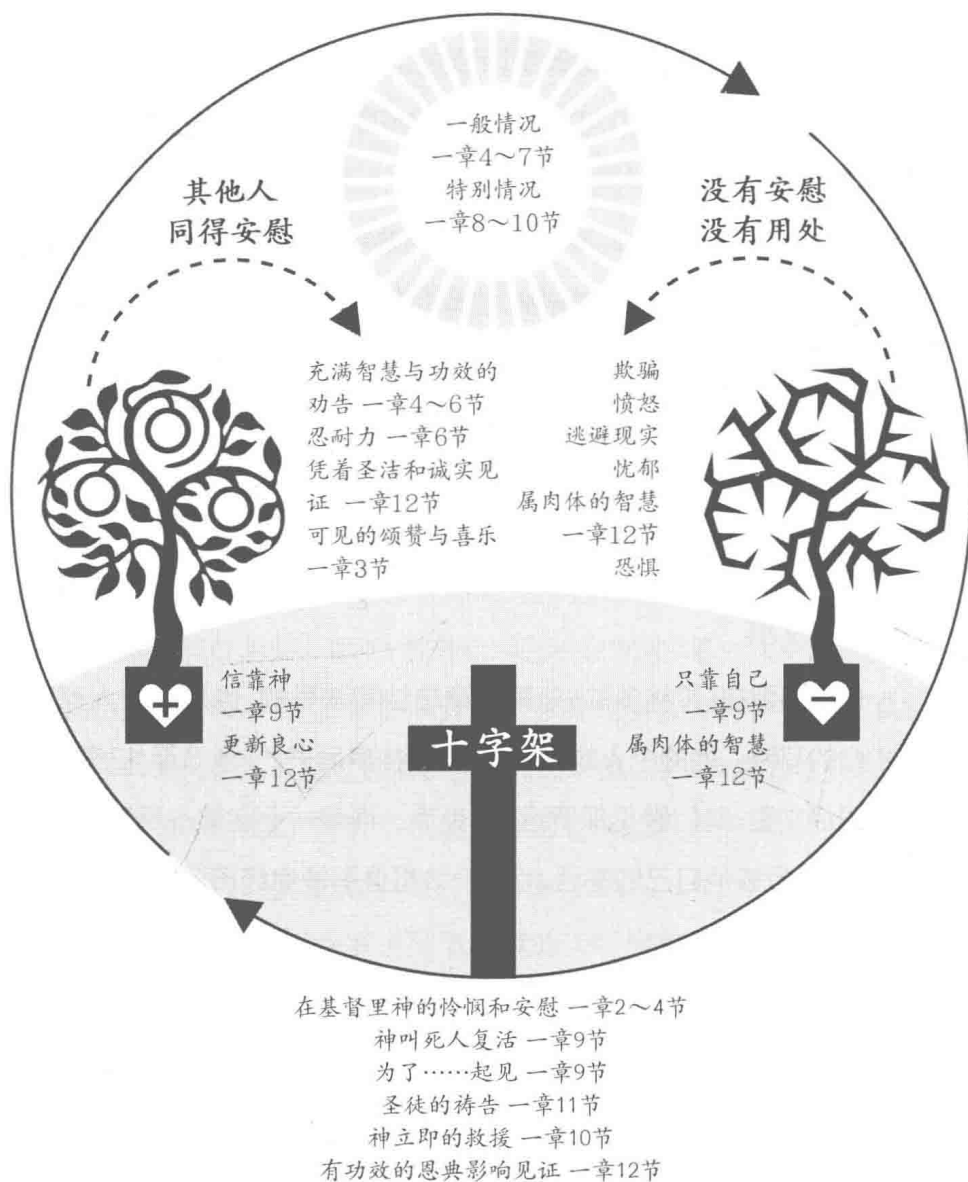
一般情况
一章4～7节
特别情况
一章8～10节

其他人
同得安慰

没有安慰
没有用处

充满智慧与功效的劝告 一章4～6节
忍耐力 一章6节
凭着圣洁和诚实见证 一章12节
可见的颂赞与喜乐 一章3节

欺骗
愤怒
逃避现实
忧郁
属肉体的智慧 一章12节
恐惧

信靠神
一章9节
更新良心
一章12节

十字架

只靠自己
一章9节
属肉体的智慧
一章12节

在基督里神的怜悯和安慰 一章2～4节
神叫死人复活 一章9节
为了……起见 一章9节
圣徒的祷告 一章11节
神立即的救援 一章10节
有功效的恩典影响见证 一章12节